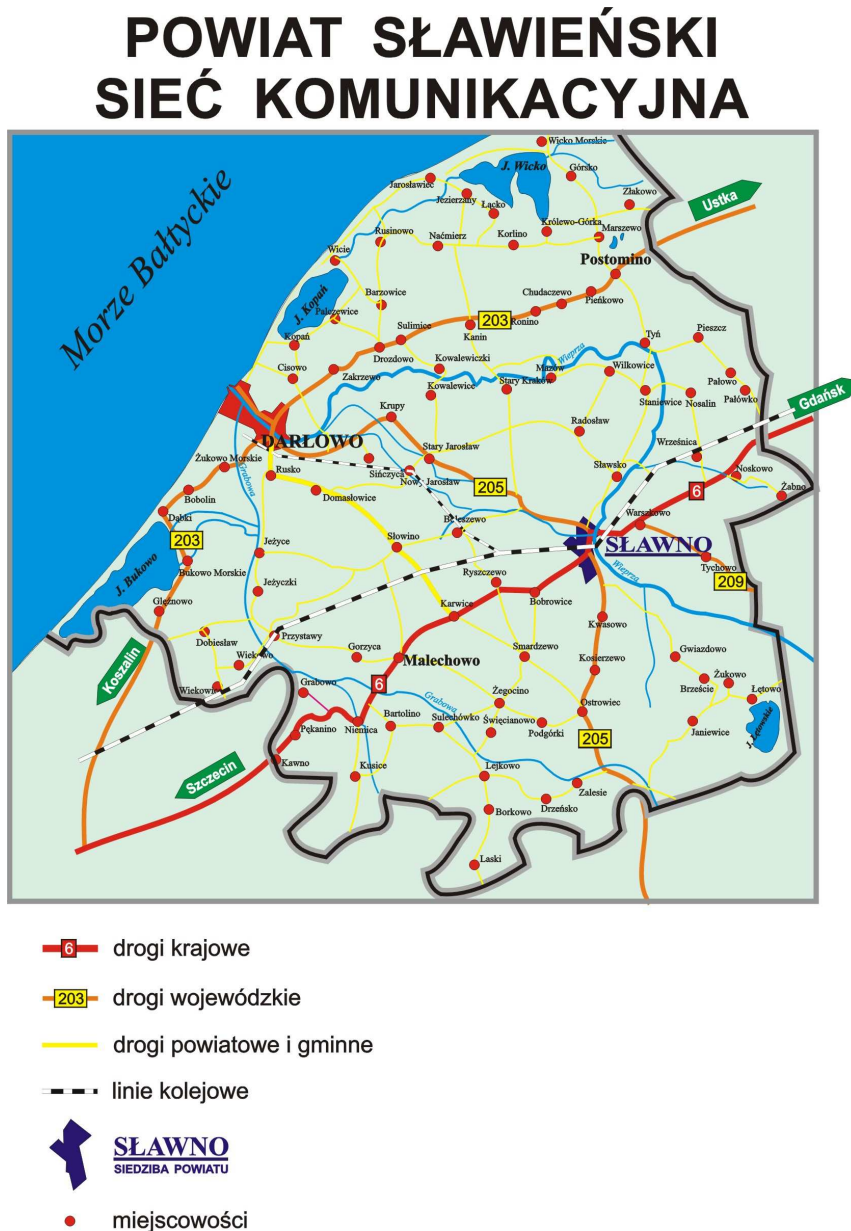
POWIAT SŁAWIEŃSKI
SIEĆ KOMUNIKACYJNA

Morze Bałtyckie

Wicko Morskie
J. Wicko
Górsko
Jarosławiec
Jezierzany
Łącko
Złakowo
Ustka
Rusinowo
Naćmierz
Korlino
Królewo-Górka
Marszewo
Wicie
Postomino
J. Kopań
Barzowice
Chudaczewo
Pieńkowo
Palczewice
203
Ronino
Kopań
Sulimice
Kanin
Tyń
Pieszcz
Cisowo
Drozdowo
Kowalewiczki
Wieprza
Mazów
Wilkowice
Zakrzewo
Kowalewice
Stary Kraków
Staniewice
Nosalin
Pałowo
Pałówko
Gdańsk
Krupy
Radosław
DARŁOWO
Stary Jarosław
Wrześnica
Żukowo Morskie
Rusko
Sińczyca
Nowy Jarosław
Sławsko
Noskowo
Grabowa
205
Żabno
Bobolin
Domasłowice
Warszkowo
6
Dąbki
Bolęszewo
SŁAWNO
203
Jeżyce
Słowino
Tychowo
J. Bukowo
Bukowo Morskie
Wieprza
209
Jeżyczki
Ryszczewo
Gleznowo
Karwice
Bobrowice
Kwasowo
Dobiesław
Przystawy
Gorzyca
Gwiazdowo
Koszalin
Malechowo
Smardzewo
Kosierzewo
Wiekowo
Żukowo
Brzeście
Wiekowice
Grabowo
6
Grabowa
Łętowo
Żegocino
Ostrowiec
Bartolino
Sulechówko
Święcianowo
Janiewice
Pękanino
Niemica
Podgórki
J. Łętowskie
205
Kawno
Kusice
Lejkowo
Szczecin
Zalesie
Borkowo
Drzeńsko
Laski

6 drogi krajowe
203 drogi wojewódzkie
drogi powiatowe i gminne
linie kolejowe
SŁAWNO SIEDZIBA POWIATU
miejscowości